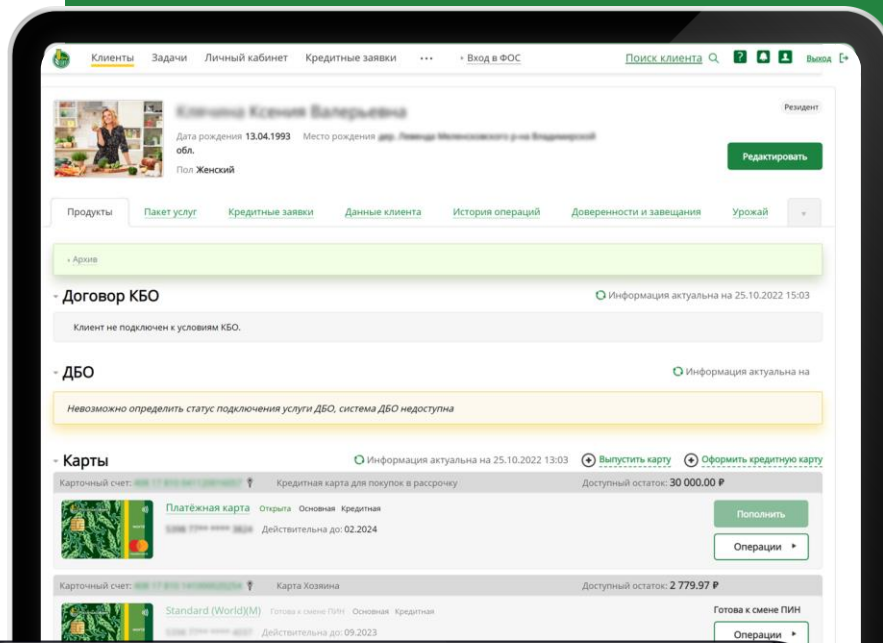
Клиенты Задачи Личный кабинет Кредитные заявки ··· › Вход в ФОС Поиск клиента Выход

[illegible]

Дата рождения 13.04.1993 Место рождения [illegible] обл.

Пол Женский

Резидент

Редактировать

Продукты Пакет услуг Кредитные заявки Данные клиента История операций Доверенности и завещания Урожай

› Архив

Договор КБО

Информация актуальна на 25.10.2022 15:03

Клиент не подключен к условиям КБО.

ДБО

Информация актуальна на

Невозможно определить статус подключения услуги ДБО, система ДБО недоступна

Карты

Информация актуальна на 25.10.2022 13:03 Выпустить карту Оформить кредитную карту

Карточный счет: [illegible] Кредитная карта для покупок в рассрочку Доступный остаток: 30 000.00 ₽

Платёжная карта Открыта Основная Кредитная

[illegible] Действительна до: 02.2024

Пополнить

Операции ▸

Карточный счет: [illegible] Карта Хозяина Доступный остаток: 2 779.97 ₽

Standard (World)(M) Готова к смене ПИН Основная Кредитная

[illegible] Действительна до: 09.2023

Готова к смене ПИН

Операции ▸